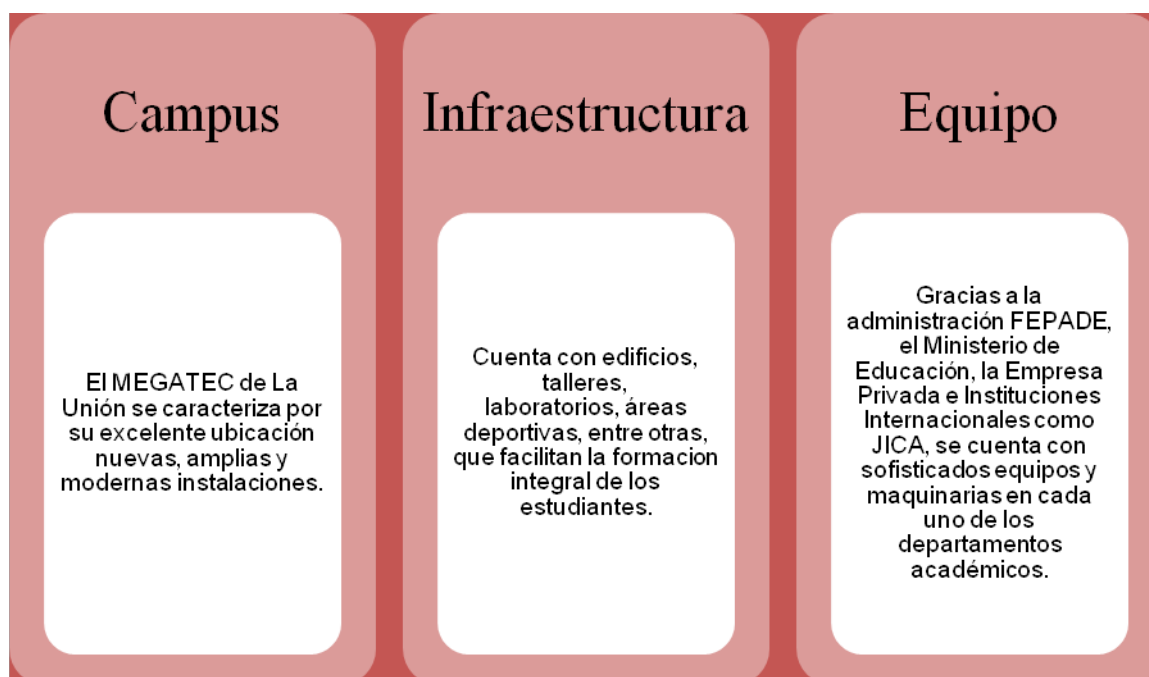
Campus

El MEGATEC de La Unión se caracteriza por su excelente ubicación nuevas, amplias y modernas instalaciones.

Infraestructura

Cuenta con edificios, talleres, laboratorios, áreas deportivas, entre otras, que facilitan la formacion integral de los estudiantes.

Equipo

Gracias a la administración FEPADE, el Ministerio de Educación, la Empresa Privada e Instituciones Internacionales como JICA, se cuenta con sofisticados equipos y maquinarias en cada uno de los departamentos académicos.